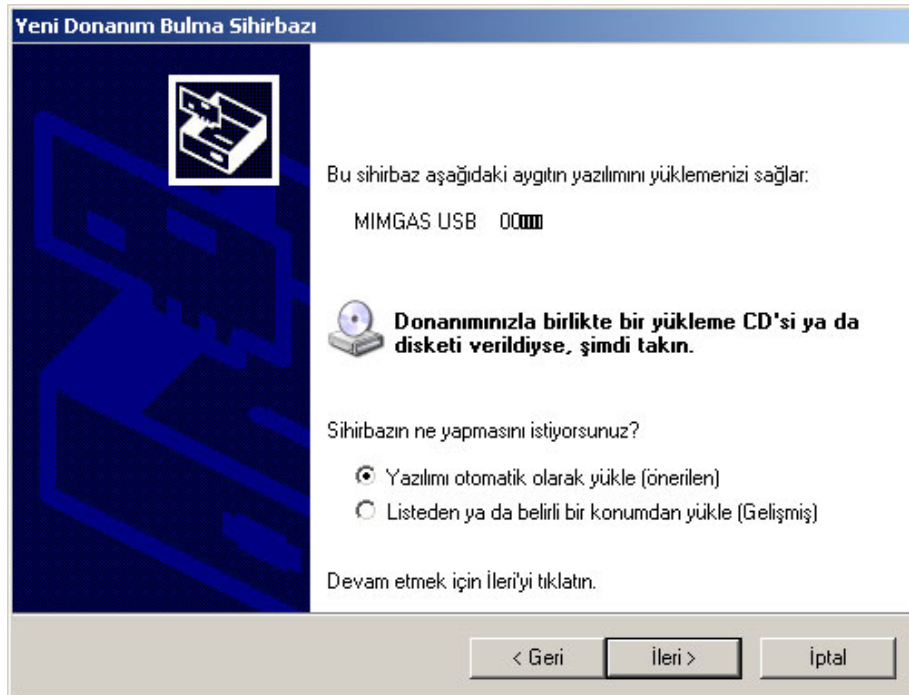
Yeni Donanım Bulma Sihirbazı

Bu sihirbaz aşağıdaki aygıtın yazılımını yüklemenizi sağlar:

MIMGAS USB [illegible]

Donanımınızla birlikte bir yükleme CD'si ya da disketi verildiyse, şimdi takın.

Sihirbazın ne yapmasını istiyorsunuz?

Yazılımı otomatik olarak yükle (önerilen)

Listeden ya da belirli bir konumdan yükle (Gelişmiş)

Devam etmek için İleri'yi tıklatın.

< Geri

İleri >

İptal